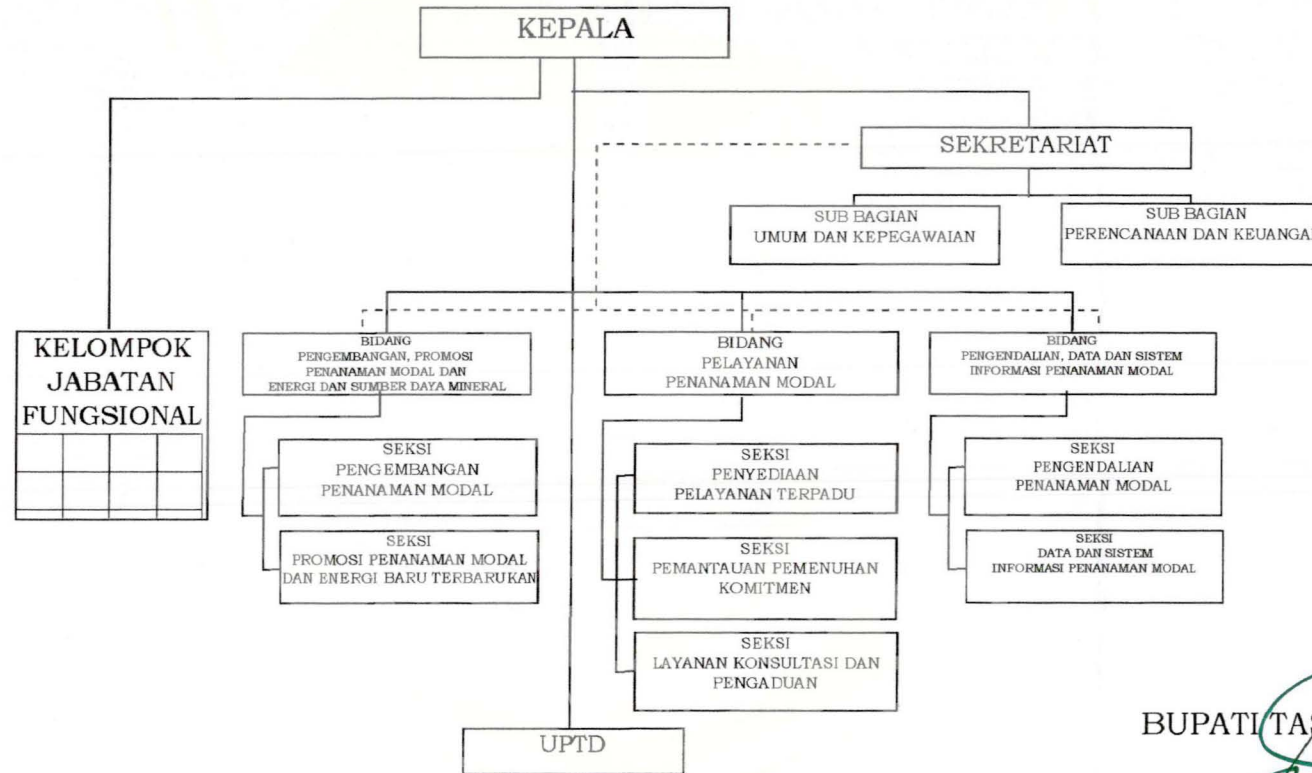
KEPALA

SEKRETARIAT

SUB BAGIAN
UMUM DAN KEPEGAWAIAN

SUB BAGIAN
PERENCANAAN DAN KEUANGA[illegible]

KELOMPOK
JABATAN
FUNGSIONAL

BIDANG
PENGEMBANGAN, PROMOSI
PENANAMAN MODAL DAN
ENERGI DAN SUMBER DAYA MINERAL

SEKSI
PENGEMBANGAN
PENANAMAN MODAL

SEKSI
PROMOSI PENANAMAN MODAL
DAN ENERGI BARU TERBARUKAN

BIDANG
PELAYANAN
PENANAMAN MODAL

SEKSI
PENYEDIAAN
PELAYANAN TERPADU

SEKSI
PEMANTAUAN PEMENUHAN
KOMITMEN

SEKSI
LAYANAN KONSULTASI DAN
PENGADUAN

BIDANG
PENGENDALIAN, DATA DAN SISTEM
INFORMASI PENANAMAN MODAL

SEKSI
PENGENDALIAN
PENANAMAN MODAL

SEKSI
DATA DAN SISTEM
INFORMASI PENANAMAN MODAL

UPTD

BUPATI TA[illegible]